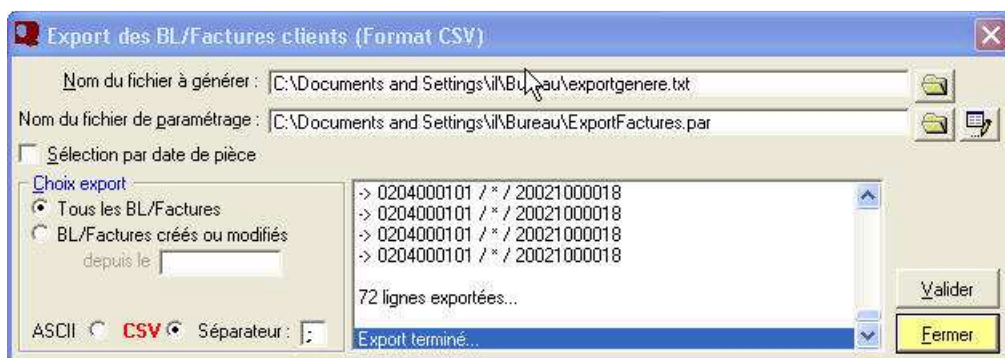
Export des BL/Factures clients (Format CSV)

Nom du fichier à générer : C:\Documents and Settings\il\Bu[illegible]au\exportgenere.txt

Nom du fichier de paramétrage : C:\Documents and Settings\il\Bureau\ExportFactures.par

Sélection par date de pièce

Choix export
Tous les BL/Factures
BL/Factures créés ou modifiés
depuis le

-> 0204000101 / * / 20021000018
-> 0204000101 / * / 20021000018
-> 0204000101 / * / 20021000018
-> 0204000101 / * / 20021000018

72 lignes exportées...

Export terminé...

ASCII CSV Séparateur : ;

Valider

Fermer